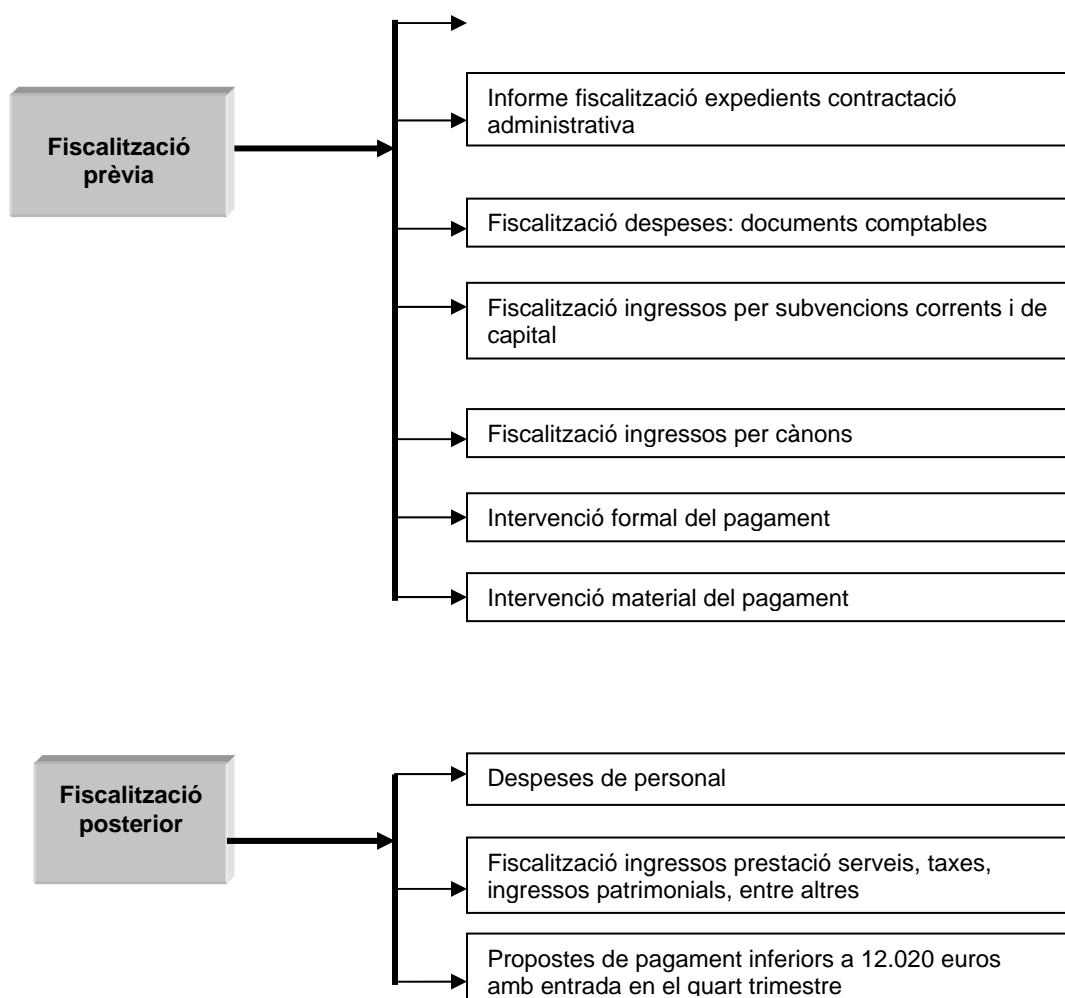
Fiscalització prèvia

Informe fiscalització expedients contractació administrativa

Fiscalització despeses: documents comptables

Fiscalització ingressos per subvencions corrents i de capital

Fiscalització ingressos per cànons

Intervenció formal del pagament

Intervenció material del pagament

Fiscalització posterior

Despeses de personal

Fiscalització ingressos prestació serveis, taxes, ingressos patrimonials, entre altres

Propostes de pagament inferiors a 12.020 euros amb entrada en el quart trimestre